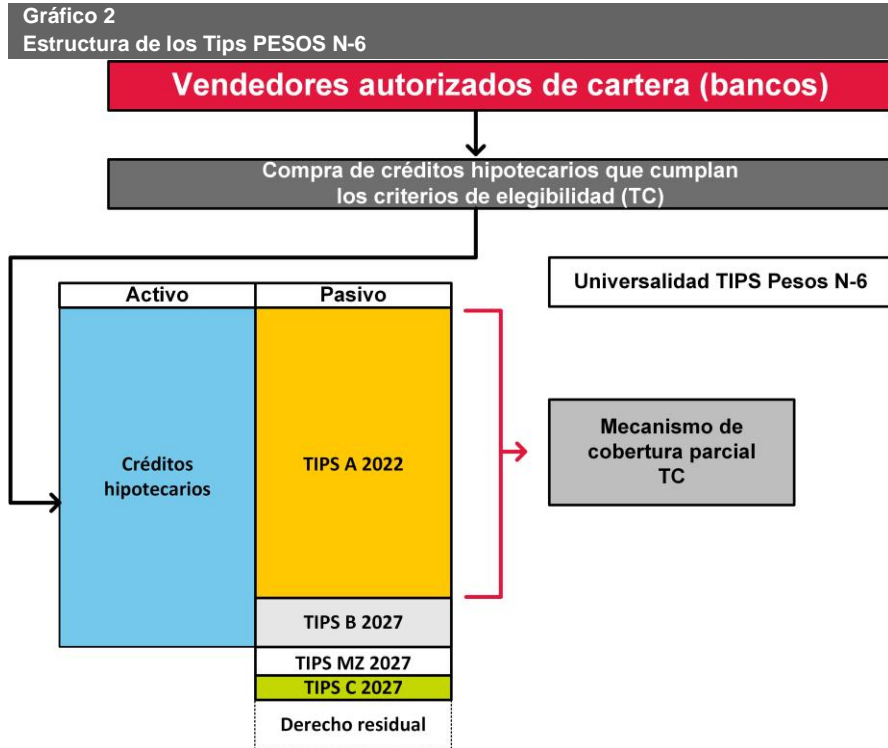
Gráfico 2
Estructura de los Tips PESOS N-6

Vendedores autorizados de cartera (bancos)

Compra de créditos hipotecarios que cumplan los criterios de elegibilidad (TC)

Universalidad TIPS Pesos N-6

| Activo | Pasivo |
|---|---|
| Créditos hipotecarios | TIPS A 2022 |
| | TIPS B 2027 |
| | TIPS MZ 2027 |
| | TIPS C 2027 |
| | Derecho residual |

Mecanismo de cobertura parcial TC